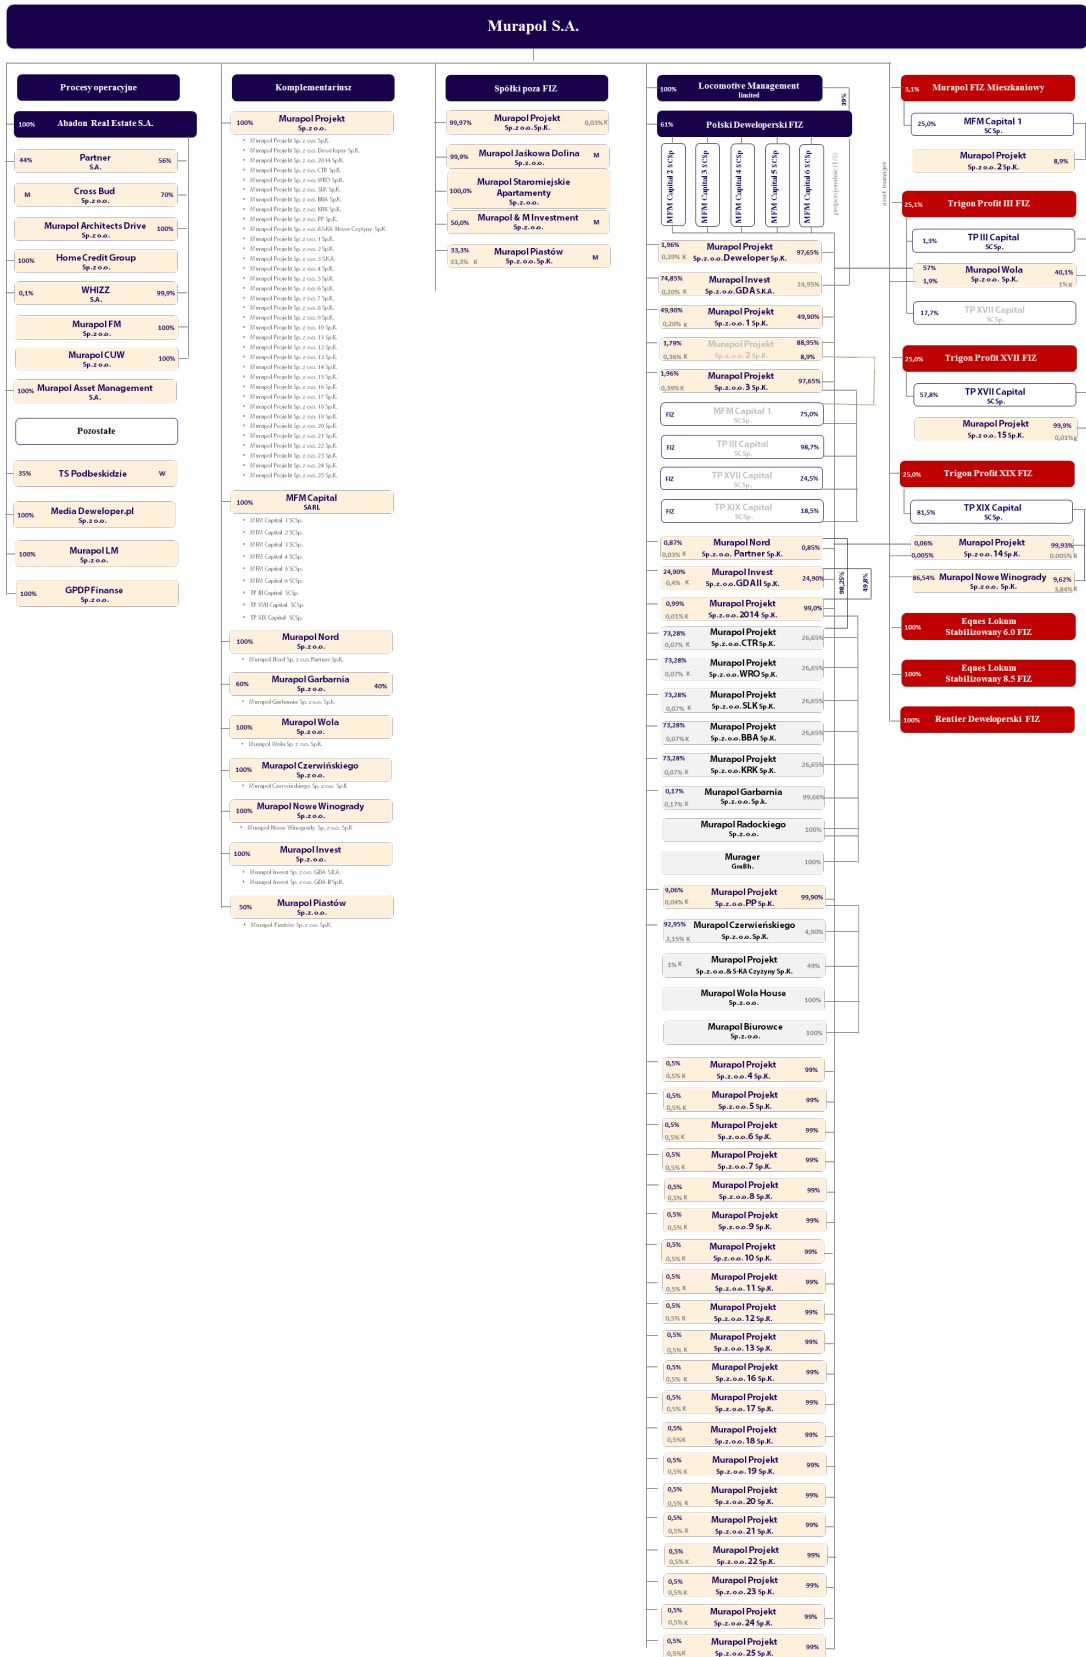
Murapol S.A.

Procesy operacyjne

100% Abadon Real Estate S.A.

44% Partner S.A. 56%

M Cross Bud Sp. z o.o. 70%

Murapol Architects Drive Sp. z o.o. 100%

100% Home Credit Group Sp. z o.o.

0,1% WHIZZ S.A. 99,9%

Murapol FM Sp. z o.o. 100%

Murapol CUW Sp. z o.o. 100%

100% Murapol Asset Management S.A.

Pozostałe

35% TS Podbeskidzie W

100% Media Deweloper.pl Sp. z o.o.

100% Murapol LM Sp. z o.o.

100% GPDP Finanse Sp. z o.o.

Komplementariusz

100% Murapol Projekt Sp. z o.o.
Murapol Projekt Sp. z o.o. Sp.K.
Murapol Projekt Sp. z o.o. Developer Sp.K.
Murapol Projekt Sp. z o.o. 2014 Sp.K.
Murapol Projekt Sp. z o.o. CTR Sp.K.
Murapol Projekt Sp. z o.o. WRO Sp.K.
Murapol Projekt Sp. z o.o. SLK Sp.K.
Murapol Projekt Sp. z o.o. BBA Sp.K.
Murapol Projekt Sp. z o.o. KRK Sp.K.
Murapol Projekt Sp. z o.o. PP Sp.K.
Murapol Projekt Sp. z o.o. & S-KA Nowe Czyżyny Sp.K.
Murapol Projekt Sp. z o.o. 3 S.K.A.
Murapol Projekt Sp. z o.o. 1 Sp.K.
Murapol Projekt Sp. z o.o. 2 Sp.K.
Murapol Projekt Sp. z o.o. 3 Sp.K.
Murapol Projekt Sp. z o.o. 4 Sp.K.
Murapol Projekt Sp. z o.o. 5 Sp.K.
Murapol Projekt Sp. z o.o. 6 Sp.K.
Murapol Projekt Sp. z o.o. 7 Sp.K.
Murapol Projekt Sp. z o.o. 8 Sp.K.
Murapol Projekt Sp. z o.o. 9 Sp.K.
Murapol Projekt Sp. z o.o. 10 Sp.K.
Murapol Projekt Sp. z o.o. 11 Sp.K.
Murapol Projekt Sp. z o.o. 12 Sp.K.
Murapol Projekt Sp. z o.o. 13 Sp.K.
Murapol Projekt Sp. z o.o. 14 Sp.K.
Murapol Projekt Sp. z o.o. 15 Sp.K.
Murapol Projekt Sp. z o.o. 16 Sp.K.
Murapol Projekt Sp. z o.o. 17 Sp.K.
Murapol Projekt Sp. z o.o. 18 Sp.K.
Murapol Projekt Sp. z o.o. 19 Sp.K.
Murapol Projekt Sp. z o.o. 20 Sp.K.
Murapol Projekt Sp. z o.o. 21 Sp.K.
Murapol Projekt Sp. z o.o. 22 Sp.K.
Murapol Projekt Sp. z o.o. 23 Sp.K.
Murapol Projekt Sp. z o.o. 24 Sp.K.
Murapol Projekt Sp. z o.o. 25 Sp.K.

100% MFM Capital SARL
MFM Capital 1 SCSp.
MFM Capital 2 SCSp.
MFM Capital 3 SCSp.
MFM Capital 4 SCSp.
MFM Capital 5 SCSp.
MFM Capital 6 SCSp.
TP III Capital SCSp.
TP XVII Capital SCSp.
TP XIX Capital SCSp.

100% Murapol Nord Sp. z o.o.
Murapol Nord Sp. z o.o. Partner Sp.K.

60% Murapol Garbarnia Sp. z o.o. 40%
Murapol Garbarnia Sp. z o.o. Sp.K.

100% Murapol Wola Sp. z o.o.
Murapol Wola Sp. z o.o. Sp.K.

100% Murapol Czerwińskiego Sp. z o.o.
Murapol Czerwińskiego Sp. z o.o. Sp.K.

100% Murapol Nowe Winogrady Sp. z o.o.
Murapol Nowe Winogrady Sp. z o.o. Sp.K.

100% Murapol Invest Sp. z o.o.
Murapol Invest Sp. z o.o. GDA S.K.A.
Murapol Invest Sp. z o.o. GDA II Sp.K.

50% Murapol Piastów Sp. z o.o.
Murapol Piastów Sp. z o.o. Sp.K.

Spółki poza FIZ

99,97% Murapol Projekt Sp. z o.o. Sp.K. 0,03% K

99,9% Murapol Jaśkowa Dolina Sp. z o.o. M

100,0% Murapol Staromiejskie Apartamenty Sp. z o.o.

50,0% Murapol & M Investment Sp. z o.o. M

33,3% Murapol Piastów Sp. z o.o. Sp.K. M
33,3% K

100% Locomotive Management limited
99%

61% Polski Deweloperski FIZ

MFM Capital 2 SCSp
MFM Capital 3 SCSp
MFM Capital 4 SCSp
MFM Capital 5 SCSp
MFM Capital 6 SCSp
general partner (FIZ)
asset manager

1,96% Murapol Projekt Sp. z o.o. Developer Sp.K. 97,65%
0,39% K

74,85% Murapol Invest Sp. z o.o. GDA S.K.A. 24,95%
0,20% K

49,90% Murapol Projekt Sp. z o.o. 1 Sp.K. 49,90%
0,20% K

1,79% Murapol Projekt Sp. z o.o. 2 Sp.K. 88,95%
0,36% K 8,9%

1,96% Murapol Projekt Sp. z o.o. 3 Sp.K. 97,65%
0,39% K

FIZ MFM Capital 1 SCSp. 75,0%

FIZ TP III Capital SCSp. 98,7%

FIZ TP XVII Capital SCSp. 24,5%

FIZ TP XIX Capital SCSp. 18,5%

0,87% Murapol Nord Sp. z o.o. Partner Sp.K. 0,85%
0,03% K

24,90% Murapol Invest Sp. z o.o. GDA II Sp.K. 24,90%
0,4% K

98,25%
49,8%

0,99% Murapol Projekt Sp. z o.o. 2014 Sp.K. 99,0%
0,01% K

73,28% Murapol Projekt Sp. z o.o. CTR Sp.K. 26,65%
0,07% K

73,28% Murapol Projekt Sp. z o.o. WRO Sp.K. 26,65%
0,07% K

73,28% Murapol Projekt Sp. z o.o. SLK Sp.K. 26,65%
0,07% K

73,28% Murapol Projekt Sp. z o.o. BBA Sp.K. 26,65%
0,07% K

73,28% Murapol Projekt Sp. z o.o. KRK Sp.K. 26,65%
0,07% K

0,17% Murapol Garbarnia Sp. z o.o. Sp.k. 99,66%
0,17% K

Murapol Radockiego Sp. z o.o. 100%

Murager GmBh. 100%

9,06% Murapol Projekt Sp. z o.o. PP Sp.K. 99,90%
0,04% K

92,95% Murapol Czerwieńskiego Sp. z o.o. Sp.K. 4,90%
2,15% K

1% K Murapol Projekt Sp. z o.o. & S-KA Czyżyny Sp.K. 49%

Murapol Wola House Sp. z o.o. 100%

Murapol Biurowce Sp. z o.o. 100%

0,5% Murapol Projekt Sp. z o.o. 4 Sp.K. 99%
0,5% K

0,5% Murapol Projekt Sp. z o.o. 5 Sp.K. 99%
0,5% K

0,5% Murapol Projekt Sp. z o.o. 6 Sp.K. 99%
0,5% K

0,5% Murapol Projekt Sp. z o.o. 7 Sp.K. 99%
0,5% K

0,5% Murapol Projekt Sp. z o.o. 8 Sp.K. 99%
0,5% K

0,5% Murapol Projekt Sp. z o.o. 9 Sp.K. 99%
0,5% K

0,5% Murapol Projekt Sp. z o.o. 10 Sp.K. 99%
0,5% K

0,5% Murapol Projekt Sp. z o.o. 11 Sp.K. 99%
0,5% K

0,5% Murapol Projekt Sp. z o.o. 12 Sp.K. 99%
0,5% K

0,5% Murapol Projekt Sp. z o.o. 13 Sp.K. 99%
0,5% K

0,5% Murapol Projekt Sp. z o.o. 16 Sp.K. 99%
0,5% K

0,5% Murapol Projekt Sp. z o.o. 17 Sp.K. 99%
0,5% K

0,5% Murapol Projekt Sp. z o.o. 18 Sp.K. 99%
0,5% K

0,5% Murapol Projekt Sp. z o.o. 19 Sp.K. 99%
0,5% K

0,5% Murapol Projekt Sp. z o.o. 20 Sp.K. 99%
0,5% K

0,5% Murapol Projekt Sp. z o.o. 21 Sp.K. 99%
0,5% K

0,5% Murapol Projekt Sp. z o.o. 22 Sp.K. 99%
0,5% K

0,5% Murapol Projekt Sp. z o.o. 23 Sp.K. 99%
0,5% K

0,5% Murapol Projekt Sp. z o.o. 24 Sp.K. 99%
0,5% K

0,5% Murapol Projekt Sp. z o.o. 25 Sp.K. 99%
0,5% K

3,1% Murapol FIZ Mieszkaniowy

25,0% MFM Capital 1 SCSp.

Murapol Projekt Sp. z o.o. 2 Sp.K. 8,9%

25,1% Trigon Profit III FIZ

1,3% TP III Capital SCSp.

57% Murapol Wola Sp. z o.o. Sp.K. 40,1%
1,9% 1% K

17,7% TP XVII Capital SCSp.

25,0% Trigon Profit XVII FIZ

57,8% TP XVII Capital SCSp.

Murapol Projekt Sp. z o.o. 15 Sp.K. 99,9%
0,01% K

25,0% Trigon Profit XIX FIZ

81,5% TP XIX Capital SCSp.

0,06% Murapol Projekt Sp. z o.o. 14 Sp.K. 99,93%
0,005% 0,005% K

86,54% Murapol Nowe Winogrady Sp. z o.o. Sp.K. 9,62%
3,84% K

100% Eques Lokum Stabilizowany 6.0 FIZ

100% Eques Lokum Stabilizowany 8.5 FIZ

100% Rentier Deweloperski FIZ